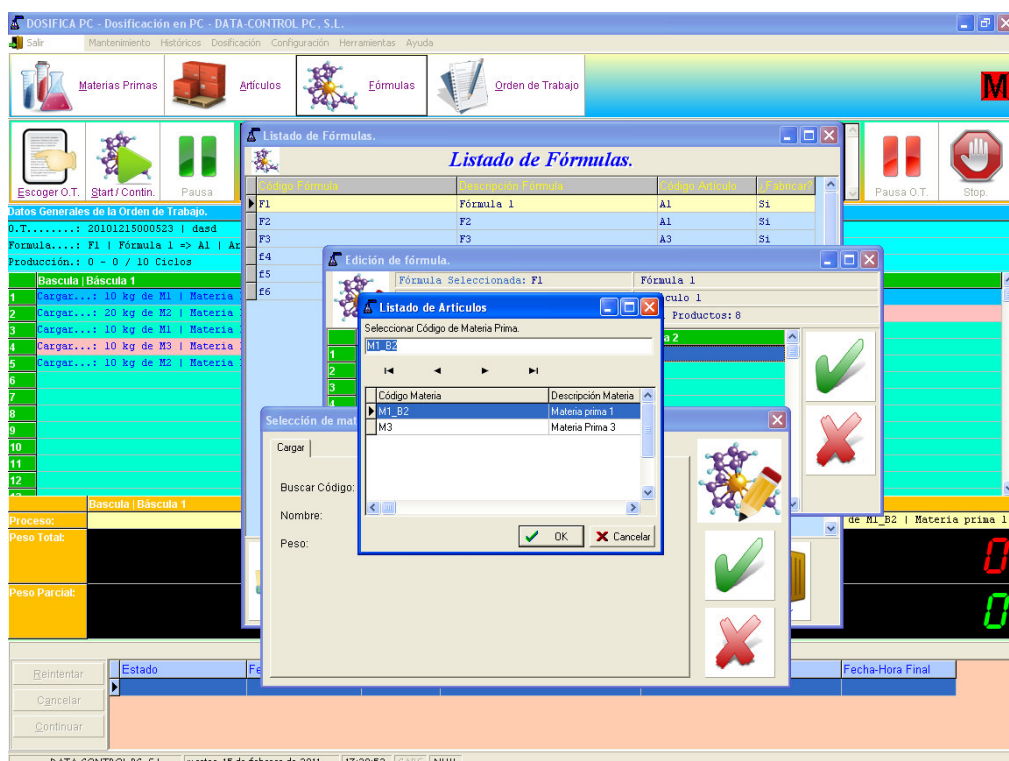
DOSIFICA PC - Dosificación en PC - DATA-CONTROL PC, S.L.

Salir Mantenimiento Históricos Dosificación Configuración Herramientas Ayuda

Materias Primas Artículos Fórmulas Orden de Trabajo

M

Escoger O.T. Start / Contin. Pausa

Pausa O.T. Stop.

Datos Generales de la Orden de Trabajo.
O.T........: 20101215000523 | dasd
Formula....: F1 | Fórmula 1 => A1 | Ar
Producción.: 0 - 0 / 10 Ciclos

Bascula | Báscula 1

| | |
|---|---|
| 1 | Cargar...: 10 kg de M1 \| Materia |
| 2 | Cargar...: 20 kg de M2 \| Materia |
| 3 | Cargar...: 10 kg de M1 \| Materia |
| 4 | Cargar...: 10 kg de M3 \| Materia |
| 5 | Cargar...: 10 kg de M2 \| Materia |
| 6 | |
| 7 | |
| 8 | |
| 9 | |
| 10 | |
| 11 | |
| 12 | |

Bascula | Báscula 1

Proceso:
Peso Total:
Peso Parcial:

Listado de Fórmulas.

Listado de Fórmulas.

| Código Fórmula | Descripción Fórmula | Código Artículo | ¿Fabricar? |
|---|---|---|---|
| F1 | Fórmula 1 | A1 | Si |
| F2 | F2 | A1 | Si |
| F3 | F3 | A3 | Si |
| f4 | | | |
| f5 | | | |
| f6 | | | |

Edición de fórmula.

Fórmula Seleccionada: F1 Fórmula 1
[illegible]culo 1
Productos: 8

a 2

Listado de Articulos

Seleccionar Código de Materia Prima.

M1_B2

| Código Materia | Descripción Materia |
|---|---|
| M1_B2 | Materia prima 1 |
| M3 | Materia Prima 3 |

OK Cancelar

Selección de mat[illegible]

Cargar

Buscar Código:
Nombre:
Peso:

de M1_B2 | Materia prima 1

0
0

Reintentar
Cancelar
Continuar

Estado Fe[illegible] Fecha-Hora Final

DATA-CONTROL PC, S.L. martes, 15 de febrero de 2011 17:30:52 CAPS NUM